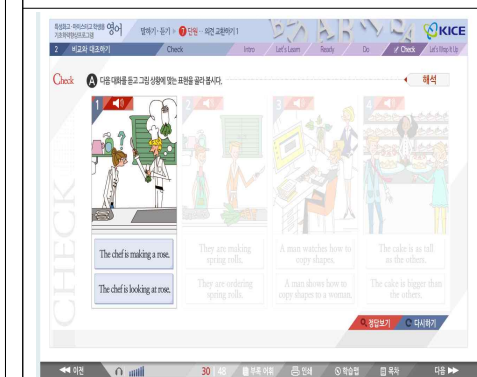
특성화고·마이스터고 학생용 영어
기초 학력 향상 프로그램
말하기·듣기 > 2 단원 - 의견 교환하기 1
KICE

2 비교와 대조하기
Check
Intro Let's Learn Ready Do Check Let's Wrap It Up

Check
A 다음 대화를 듣고 그림 상황에 맞는 표현을 골라 봅시다.
해석

1
The chef is making a rose.
The chef is looking at rose.

2
They are making spring rolls.
They are ordering spring rolls.

3
A man watches how to copy shapes.
A man shows how to copy shapes to a woman.

4
The cake is as tall as the others.
The cake is bigger than the others.

CHECK

정답보기
다시하기

이전
30 / 48
부록 어휘
인쇄
학습법
목차
다음